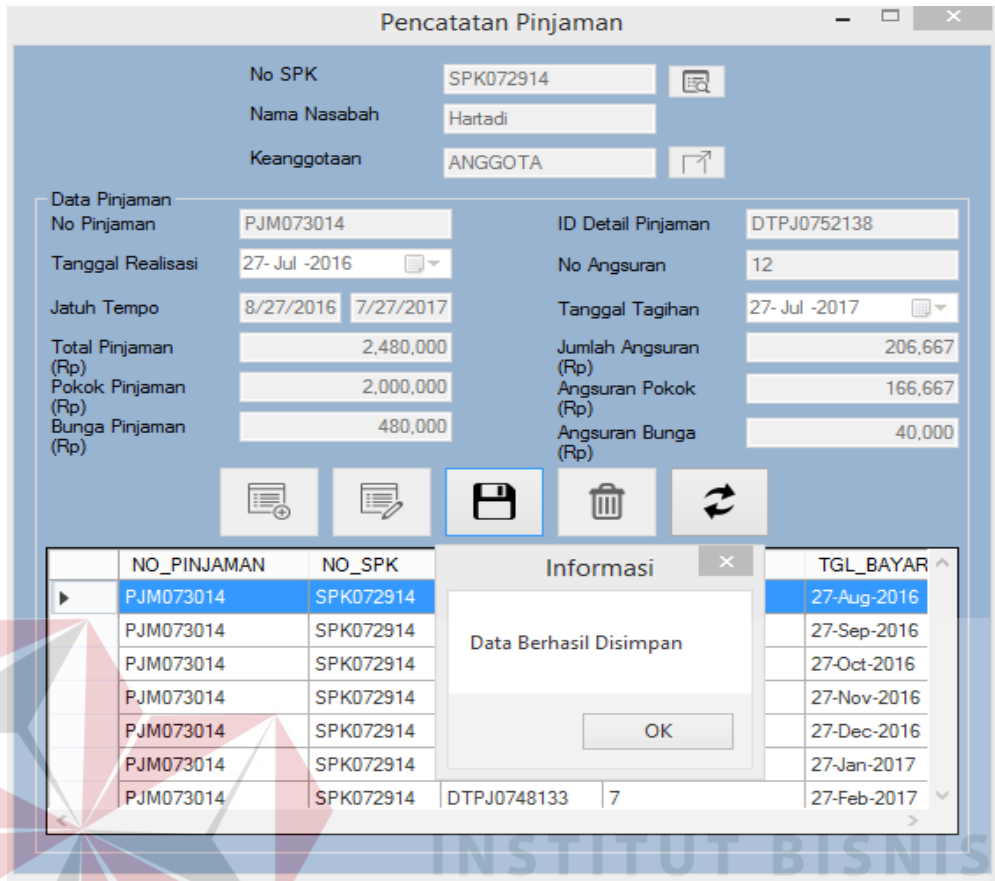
Pencatatan Pinjaman

No SPK SPK072914
Nama Nasabah Hartadi
Keanggotaan ANGGOTA

Data Pinjaman
No Pinjaman PJM073014
Tanggal Realisasi 27- Jul -2016
Jatuh Tempo 8/27/2016 7/27/2017
Total Pinjaman (Rp) 2,480,000
Pokok Pinjaman (Rp) 2,000,000
Bunga Pinjaman (Rp) 480,000

ID Detail Pinjaman DTPJ0752138
No Angsuran 12
Tanggal Tagihan 27- Jul -2017
Jumlah Angsuran (Rp) 206,667
Angsuran Pokok (Rp) 166,667
Angsuran Bunga (Rp) 40,000

| | NO_PINJAMAN | NO_SPK | | | TGL_BAYAR |
|---|---|---|---|---|---|
| ▸ | PJM073014 | SPK072914 | | | 27-Aug-2016 |
| | PJM073014 | SPK072914 | | | 27-Sep-2016 |
| | PJM073014 | SPK072914 | | | 27-Oct-2016 |
| | PJM073014 | SPK072914 | | | 27-Nov-2016 |
| | PJM073014 | SPK072914 | | | 27-Dec-2016 |
| | PJM073014 | SPK072914 | | | 27-Jan-2017 |
| | PJM073014 | SPK072914 | DTPJ0748133 | 7 | 27-Feb-2017 |

Informasi
Data Berhasil Disimpan
OK

INSTITUT BISNIS